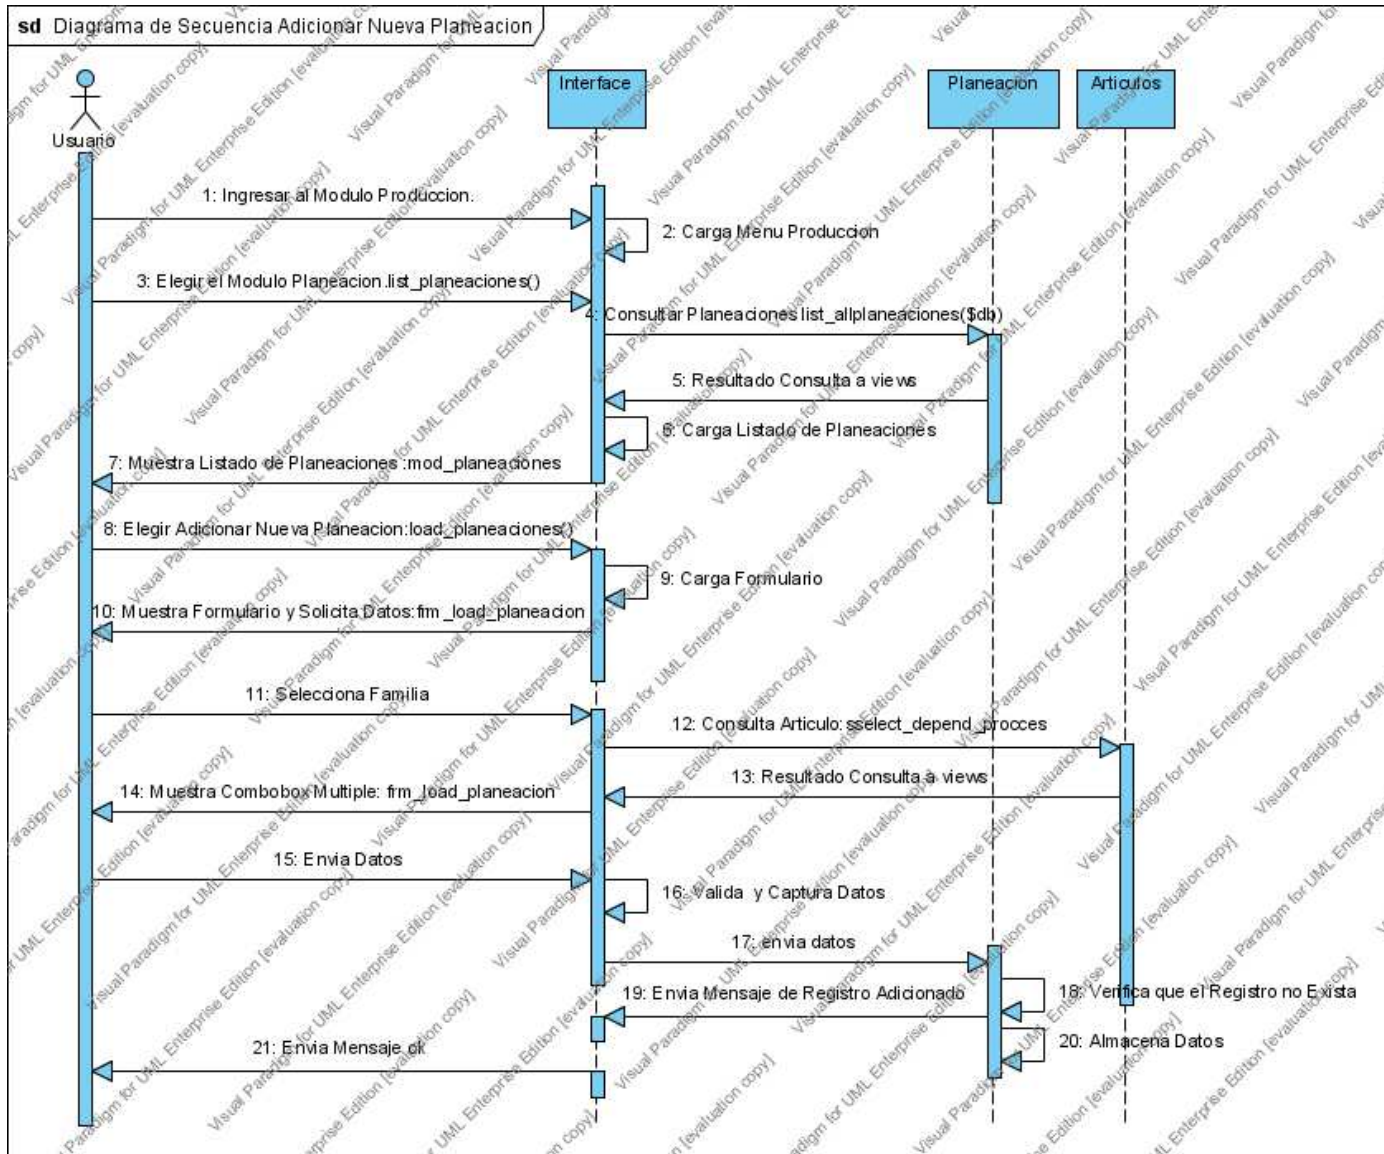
sd Diagrama de Secuencia Adicionar Nueva Planeacion

Usuario

Interface

Planeacion

Articulos

1: Ingresar al Modulo Produccion.

2: Carga Menu Produccion

3: Elegir el Modulo Planeacion.list_planeaciones()

4: Consultar Planeaciones list_allplaneaciones($db)

5: Resultado Consulta a views

6: Carga Listado de Planeaciones

7: Muestra Listado de Planeaciones :mod_planeaciones

8: Elegir Adicionar Nueva Planeacion:load_planeaciones()

9: Carga Formulario

10: Muestra Formulario y Solicita Datos:frm_load_planeacion

11: Selecciona Familia

12: Consulta Articulo: sselect_depend_procces

13: Resultado Consulta a views

14: Muestra Combobox Multiple: frm_load_planeacion

15: Envia Datos

16: Valida y Captura Datos

17: envia datos

18: Verifica que el Registro no Exista

19: Envia Mensaje de Registro Adicionado

20: Almacena Datos

21: Envia Mensaje ok

Visual Paradigm for UML Enterprise Edition [evaluation copy]